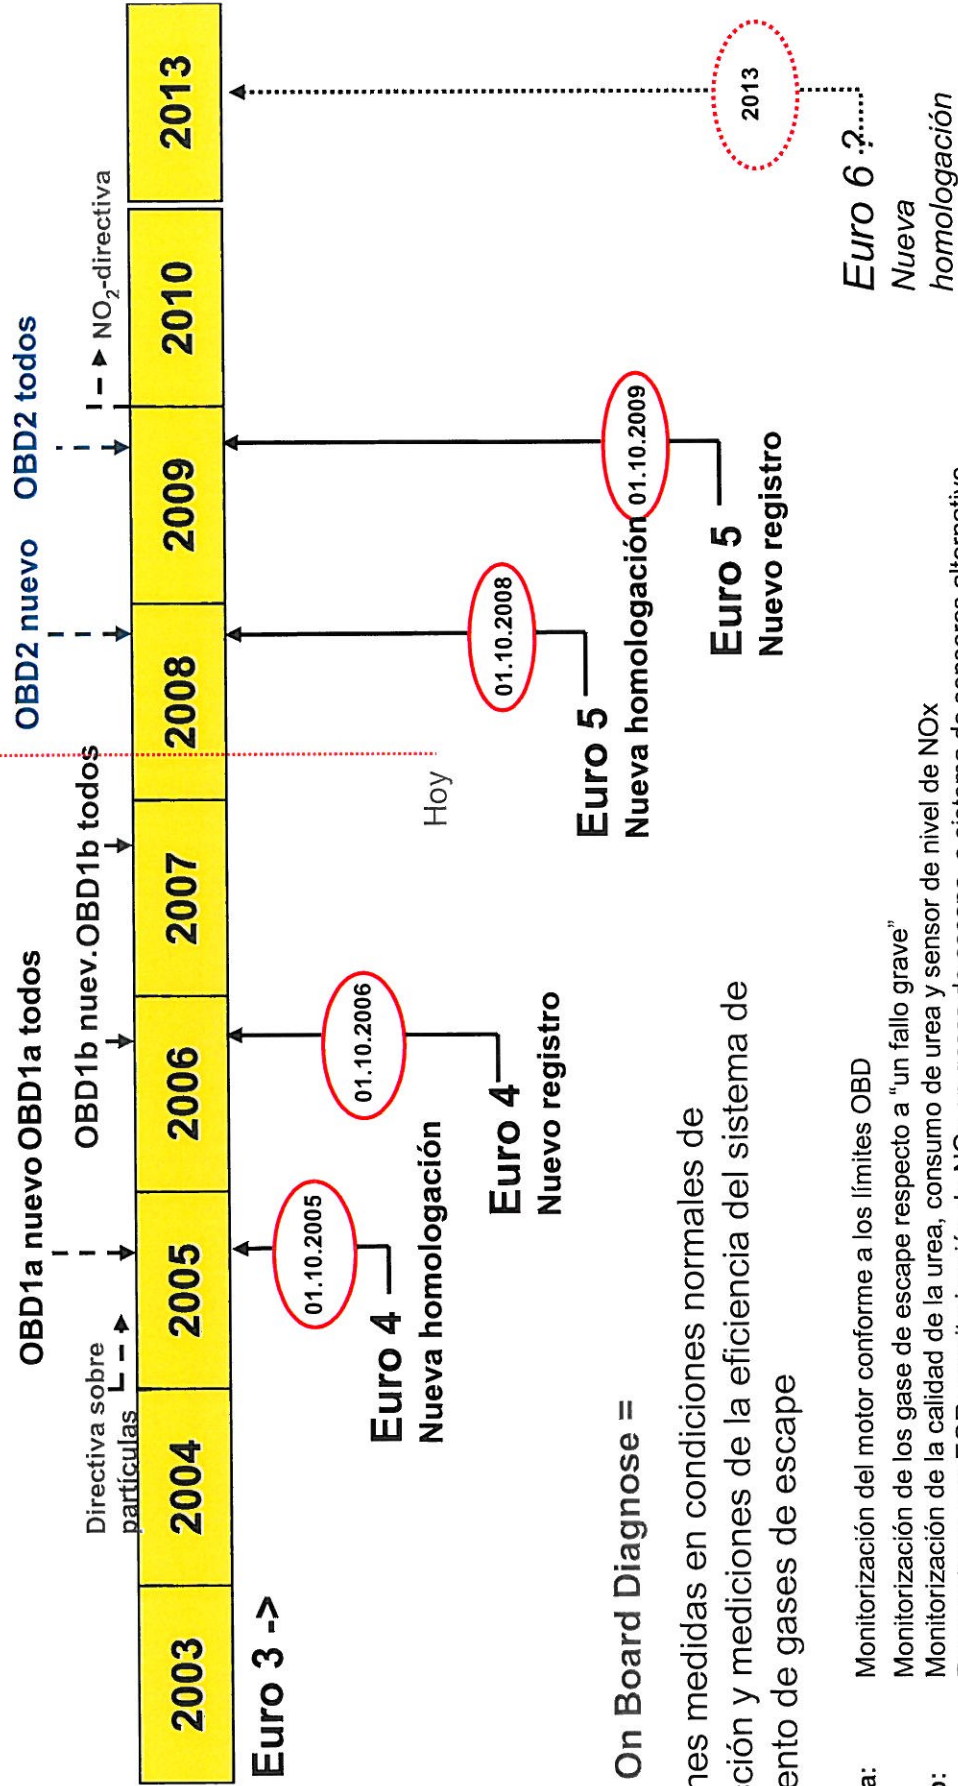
| 2003 | 2004 | 2005 | 2006 | 2007 | 2008 | 2009 | 2010 | 2013 |
|---|---|---|---|---|---|---|---|---|

Directiva sobre partículas

OBD1a nuevo OBD1a todos

OBD1b nuev. OBD1b todos

OBD2 nuevo OBD2 todos

$NO_2$-directiva

Euro 3 ->

01.10.2005

Euro 4
Nueva homologación

01.10.2006

Euro 4
Nuevo registro

Hoy

01.10.2008

Euro 5
Nueva homologación

01.10.2009

Euro 5
Nuevo registro

2013

Euro 6 ¿?
Nueva homologación

On Board Diagnose =

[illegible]nes medidas en condiciones normales de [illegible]ción y mediciones de la eficiencia del sistema de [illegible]ento de gases de escape

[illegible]a: Monitorización del motor conforme a los límites OBD

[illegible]b: Monitorización de los gase de escape respecto a "un fallo grave"

Monitorización de la calidad de la urea, consumo de urea y sensor de nivel de NOx

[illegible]